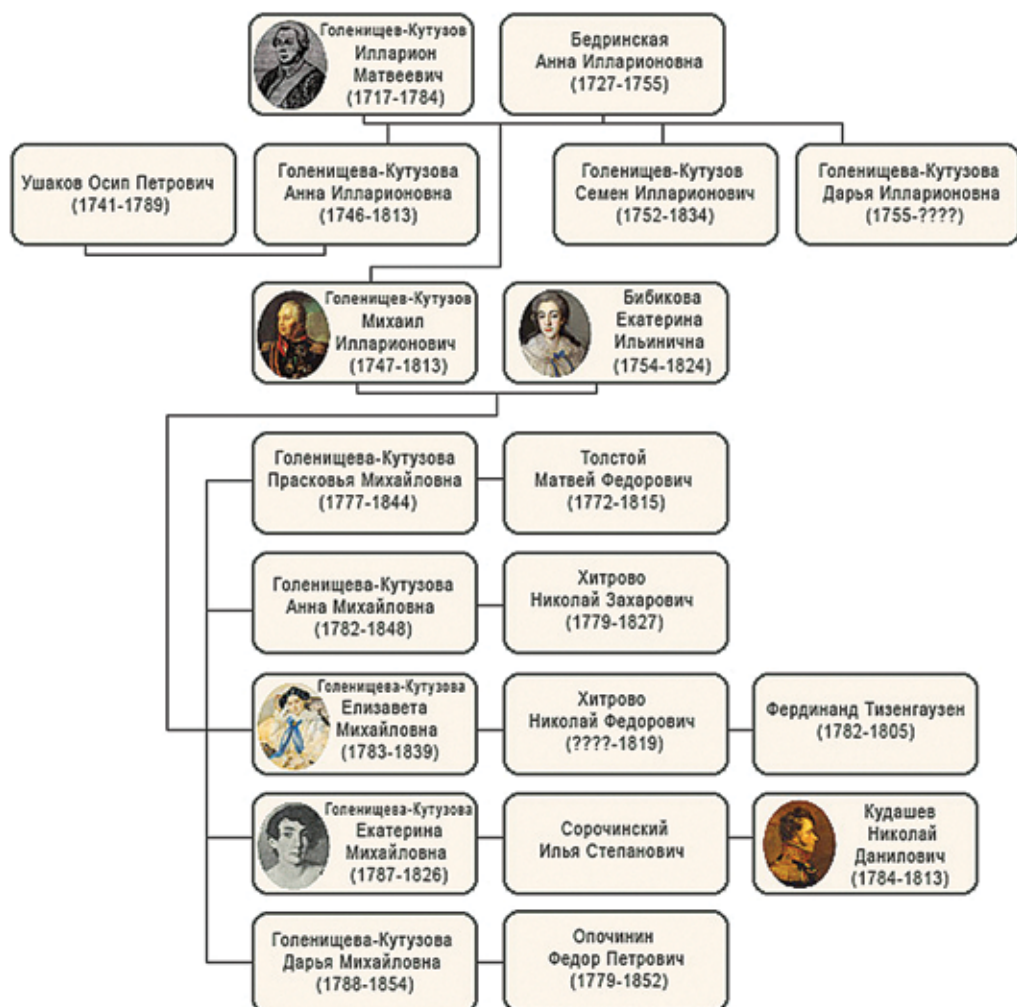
Голенищев-Кутузов
Илларион
Матвеевич
(1717-1784)

Бедринская
Анна Илларионовна
(1727-1755)

Ушаков Осип Петрович
(1741-1789)

Голенищева-Кутузова
Анна Илларионовна
(1746-1813)

Голенищев-Кутузов
Семен Илларионович
(1752-1834)

Голенищева-Кутузова
Дарья Илларионовна
(1755-????)

Голенищев-Кутузов
Михаил
Илларионович
(1747-1813)

Бибикова
Екатерина
Ильинична
(1754-1824)

Голенищева-Кутузова
Прасковья Михайловна
(1777-1844)

Толстой
Матвей Федорович
(1772-1815)

Голенищева-Кутузова
Анна Михайловна
(1782-1848)

Хитрово
Николай Захарович
(1779-1827)

Голенищева-Кутузова
Елизавета
Михайловна
(1783-1839)

Хитрово
Николай Федорович
(????-1819)

Фердинанд Тизенгаузен
(1782-1805)

Голенищева-Кутузова
Екатерина
Михайловна
(1787-1826)

Сорочинский
Илья Степанович

Кудашев
Николай
Данилович
(1784-1813)

Голенищева-Кутузова
Дарья Михайловна
(1788-1854)

Опочинин
Федор Петрович
(1779-1852)